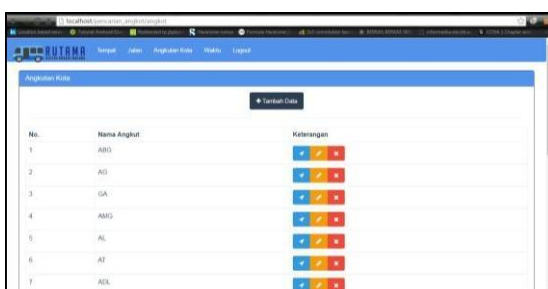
localhost/pencarian_angkot/angkot

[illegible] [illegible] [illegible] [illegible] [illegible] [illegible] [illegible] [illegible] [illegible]

RUTAMA

Tempat Jalan Angkutan Kota Waktu Logout

Angkutan Kota

+ Tambah Data

| No. | Nama Angkut | Keterangan |
|---|---|---|
| 1 | ABG | |
| 2 | AG | |
| 3 | GA | |
| 4 | AMG | |
| 5 | AL | |
| 6 | AT | |
| 7 | ADL | |